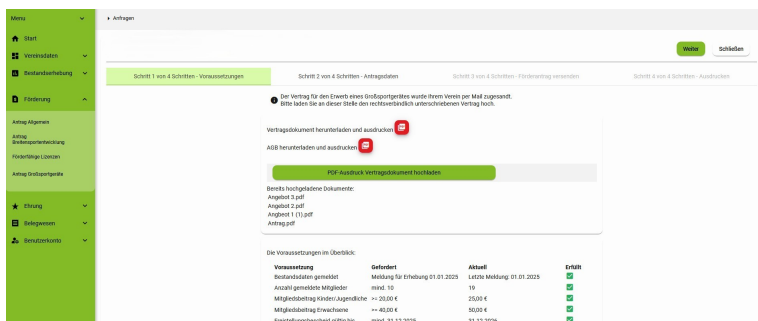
Menu

Start

Vereinsdaten

Bestandserhebung

Förderung

Antrag Allgemein

Antrag Breitensportentwicklung

Förderfähige Lizenzen

Antrag Großsportgeräte

Ehrung

Belegwesen

Benutzerkonto

Anfragen

Weiter

Schließen

Schritt 1 von 4 Schritten - Voraussetzungen

Schritt 2 von 4 Schritten - Antragsdaten

Schritt 3 von 4 Schritten - Förderantrag versenden

Schritt 4 von 4 Schritten - Ausdrucken

Der Vertrag für den Erwerb eines Großsportgerätes wurde Ihrem Verein per Mail zugesandt. Bitte laden Sie an dieser Stelle den rechtsverbindlich unterschriebenen Vertrag hoch.

Vertragsdokument herunterladen und ausdrucken

AGB herunterladen und ausdrucken

PDF-Ausdruck Vertragsdokument hochladen

Bereits hochgeladene Dokumente:
Angebot 3.pdf
Angebot 2.pdf
Angebot 1 (1).pdf
Antrag.pdf

Die Voraussetzungen im Überblick:

| Voraussetzung | Gefordert | Aktuell | Erfüllt |
|---|---|---|---|
| Bestandsdaten gemeldet | Meldung für Erhebung 01.01.2025 | Letzte Meldung: 01.01.2025 | ✓ |
| Anzahl gemeldete Mitglieder | mind. 10 | 19 | ✓ |
| Mitgliedsbeitrag Kinder/Jugendliche | >= 20,00 € | 25,00 € | ✓ |
| Mitgliedsbeitrag Erwachsene | >= 40,00 € | 50,00 € | ✓ |
| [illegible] | mind. 31.12.2025 | 31.12.2026 | ✓ |